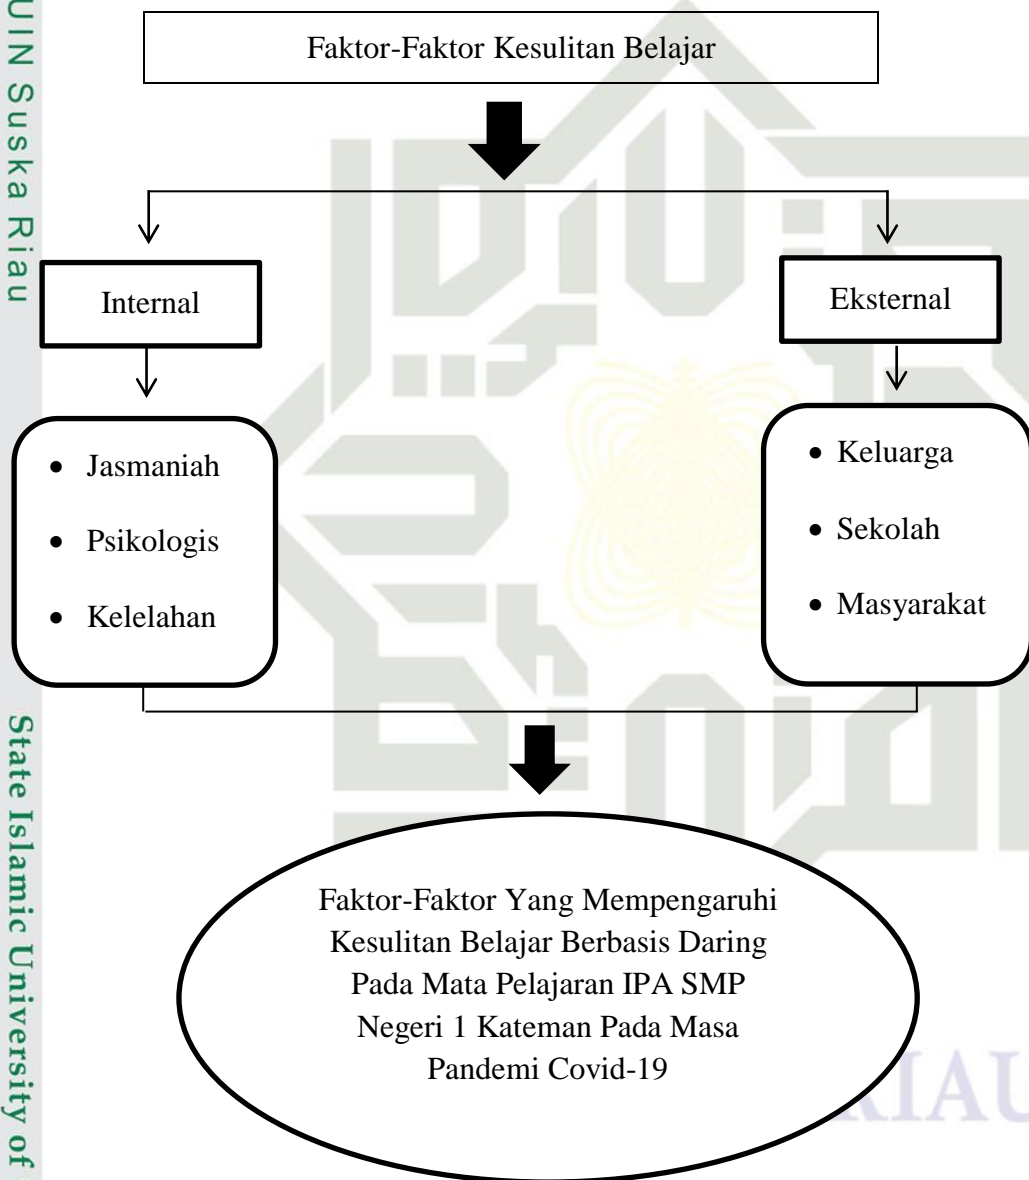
UIN Suska Riau

Faktor-Faktor Kesulitan Belajar

Internal

Eksternal

- Jasmaniah
- Psikologis
- Kelelahan

- Keluarga
- Sekolah
- Masyarakat

Faktor-Faktor Yang Mempengaruhi Kesulitan Belajar Berbasis Daring Pada Mata Pelajaran IPA SMP Negeri 1 Kateman Pada Masa Pandemi Covid-19

State Islamic University of

RIAU